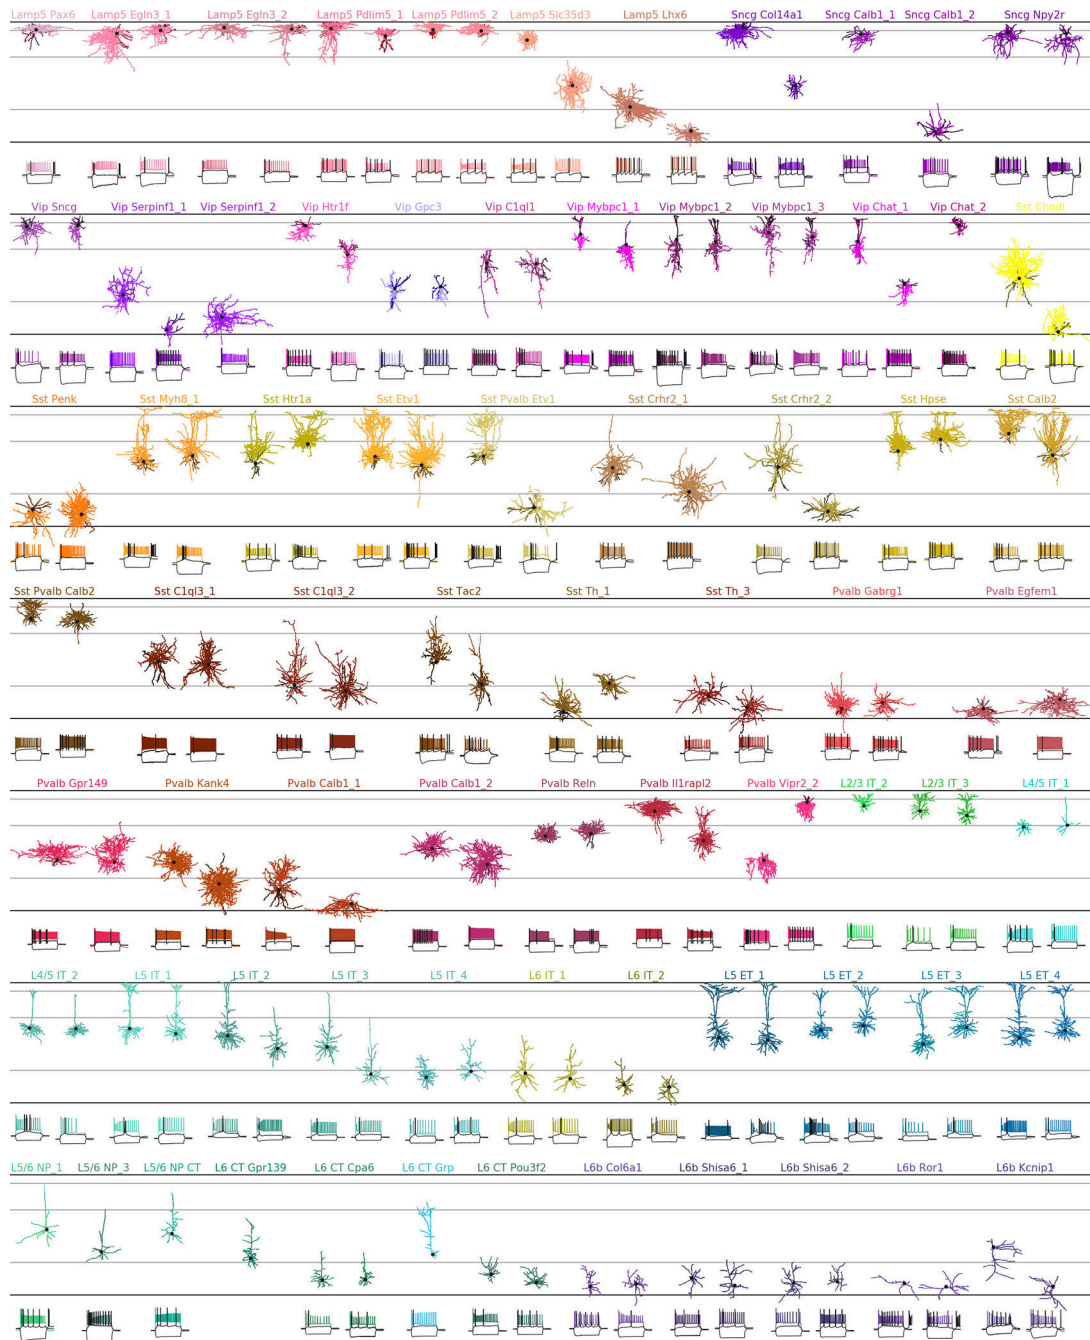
Lamp5 Pax6 Lamp5 Egln3_1 Lamp5 Egln3_2 Lamp5 Pdlim5_1 Lamp5 Pdlim5_2 Lamp5 Slc35d3 Lamp5 Lhx6 Sncg Col14a1 Sncg Calb1_1 Sncg Calb1_2 Sncg Npy2r

Vip Sncg Vip Serpinf1_1 Vip Serpinf1_2 Vip Htr1f Vip Gpc3 Vip C1ql1 Vip Mybpc1_1 Vip Mybpc1_2 Vip Mybpc1_3 Vip Chat_1 Vip Chat_2 Sst Chodl

Sst Penk Sst Myh8_1 Sst Htr1a Sst Etv1 Sst Pvalb Etv1 Sst Crhr2_1 Sst Crhr2_2 Sst Hpse Sst Calb2

Sst Pvalb Calb2 Sst C1ql3_1 Sst C1ql3_2 Sst Tac2 Sst Th_1 Sst Th_3 Pvalb Gabrg1 Pvalb Egfem1

Pvalb Gpr149 Pvalb Kank4 Pvalb Calb1_1 Pvalb Calb1_2 Pvalb Reln Pvalb Il1rapl2 Pvalb Vipr2_2 L2/3 IT_2 L2/3 IT_3 L4/5 IT_1

L4/5 IT_2 L5 IT_1 L5 IT_2 L5 IT_3 L5 IT_4 L6 IT_1 L6 IT_2 L5 ET_1 L5 ET_2 L5 ET_3 L5 ET_4

L5/6 NP_1 L5/6 NP_3 L5/6 NP CT L6 CT Gpr139 L6 CT Cpa6 L6 CT Grp L6 CT Pou3f2 L6b Col6a1 L6b Shisa6_1 L6b Shisa6_2 L6b Ror1 L6b Kcnip1